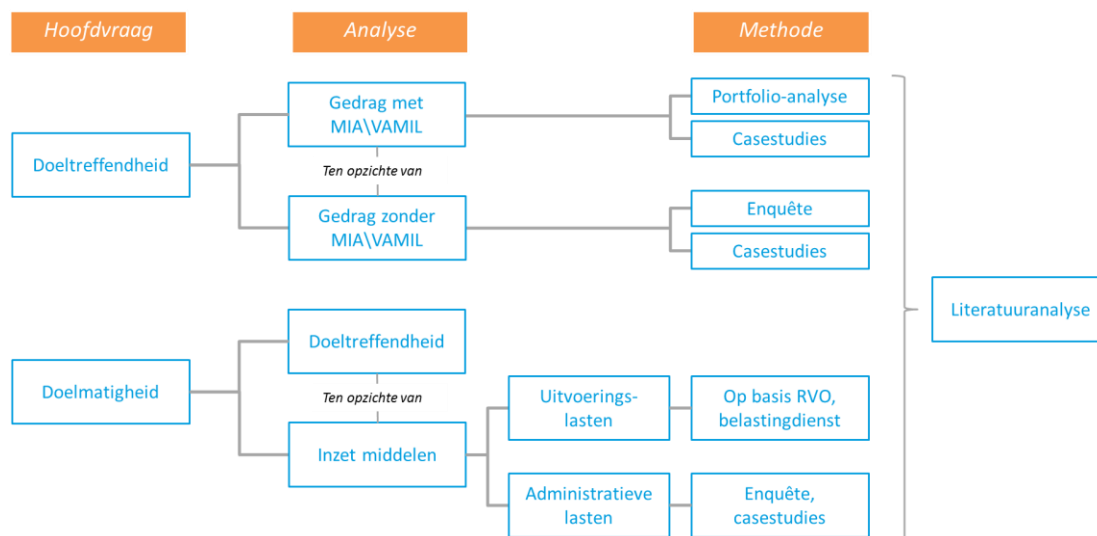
Hoofdvraag

Analyse

Methode

Doeltreffendheid

Gedrag met MIA\VAMIL

Ten opzichte van

Gedrag zonder MIA\VAMIL

Portfolio-analyse

Casestudies

Enquête

Casestudies

Literatuuranalyse

Doelmatigheid

Doeltreffendheid

Ten opzichte van

Inzet middelen

Uitvoeringslasten

Op basis RVO, belastingdienst

Administratieve lasten

Enquête, casestudies